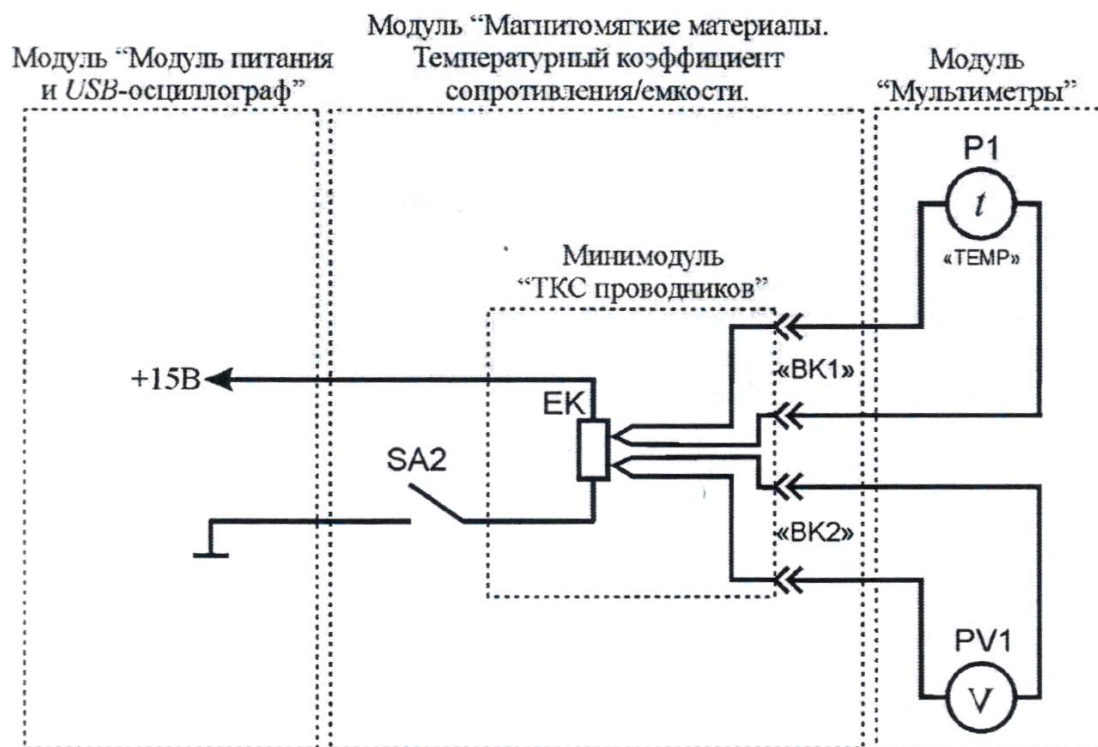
Модуль "Модуль питания и *USB*-осциллограф"

Модуль "Магнитомягкие материалы. Температурный коэффициент сопротивления/емкости.

Модуль "Мультиметры"

P1

$t$

«TEMP»

Минимодуль "ТКС проводников"

+15В

«ВК1»

EK

SA2

«ВК2»

PV1

V